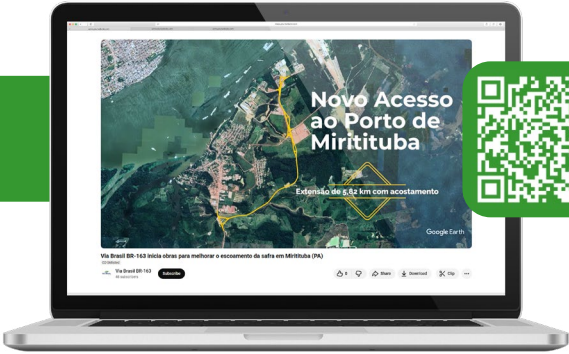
Novo Acesso ao Porto de Miritituba

Extensão de 5,82 km com acostamento

Google Earth

Via Brasil BR-163 inicia obras para melhorar o escoamento da safra em Miritituba (PA)

Via Brasil BR-163

Subscribe

Share

Download

Clip